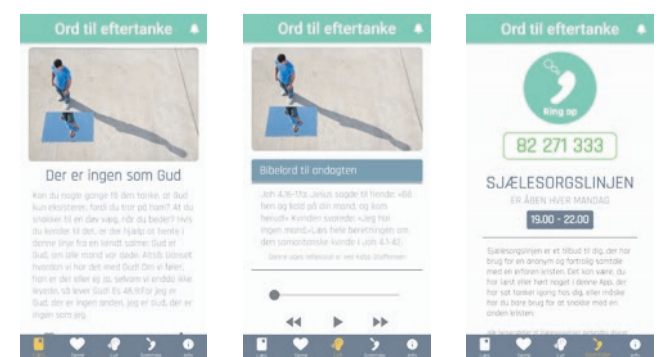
Ord til eftertanke

Der er ingen som Gud

Kan du nogle gange få den tanke, at Gud kun eksisterer, fordi du tror på ham? At du snakker til en dav væg, når du beder? Hvis du kender til den, er der hjælp at hente i denne linje fra en kendt salme: Gud er Gud, om alle mand var døde. Altså uanset hvordan vi har det med Gud. Om vi føler, han er der eller ej, og selvom vi endda ikke levede. Vi lever Gud. Es 46,9 For jeg er Gud, der er ingen anden, jeg er Gud, der er ingen som jeg.

Ord til eftertanke

Bibelord til andagten

Joh 4,16-17a Jesus sagde til hende: »Gå hen og kald på din mand, og kom herud!« Kvinden svarede: »Jeg har ingen mand.« Læs hele beretningen om den samaritanske kvinde i Joh 4,1-42.

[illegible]

Ord til eftertanke

Ring op

82 271 333

SJÆLESORGSLINJEN

ER ÅBEN HVER MANDAG

19.00 - 22.00

Sjælesorgslinjen er et tilbud til dig, der har brug for en anonym og fortrolig samtale med en erfaren kristen. Det kan være, du har læst eller hørt noget i denne App, der har sat tanker igang hos dig, eller måske har du bare brug for at snakke med en anden kristen.

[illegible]